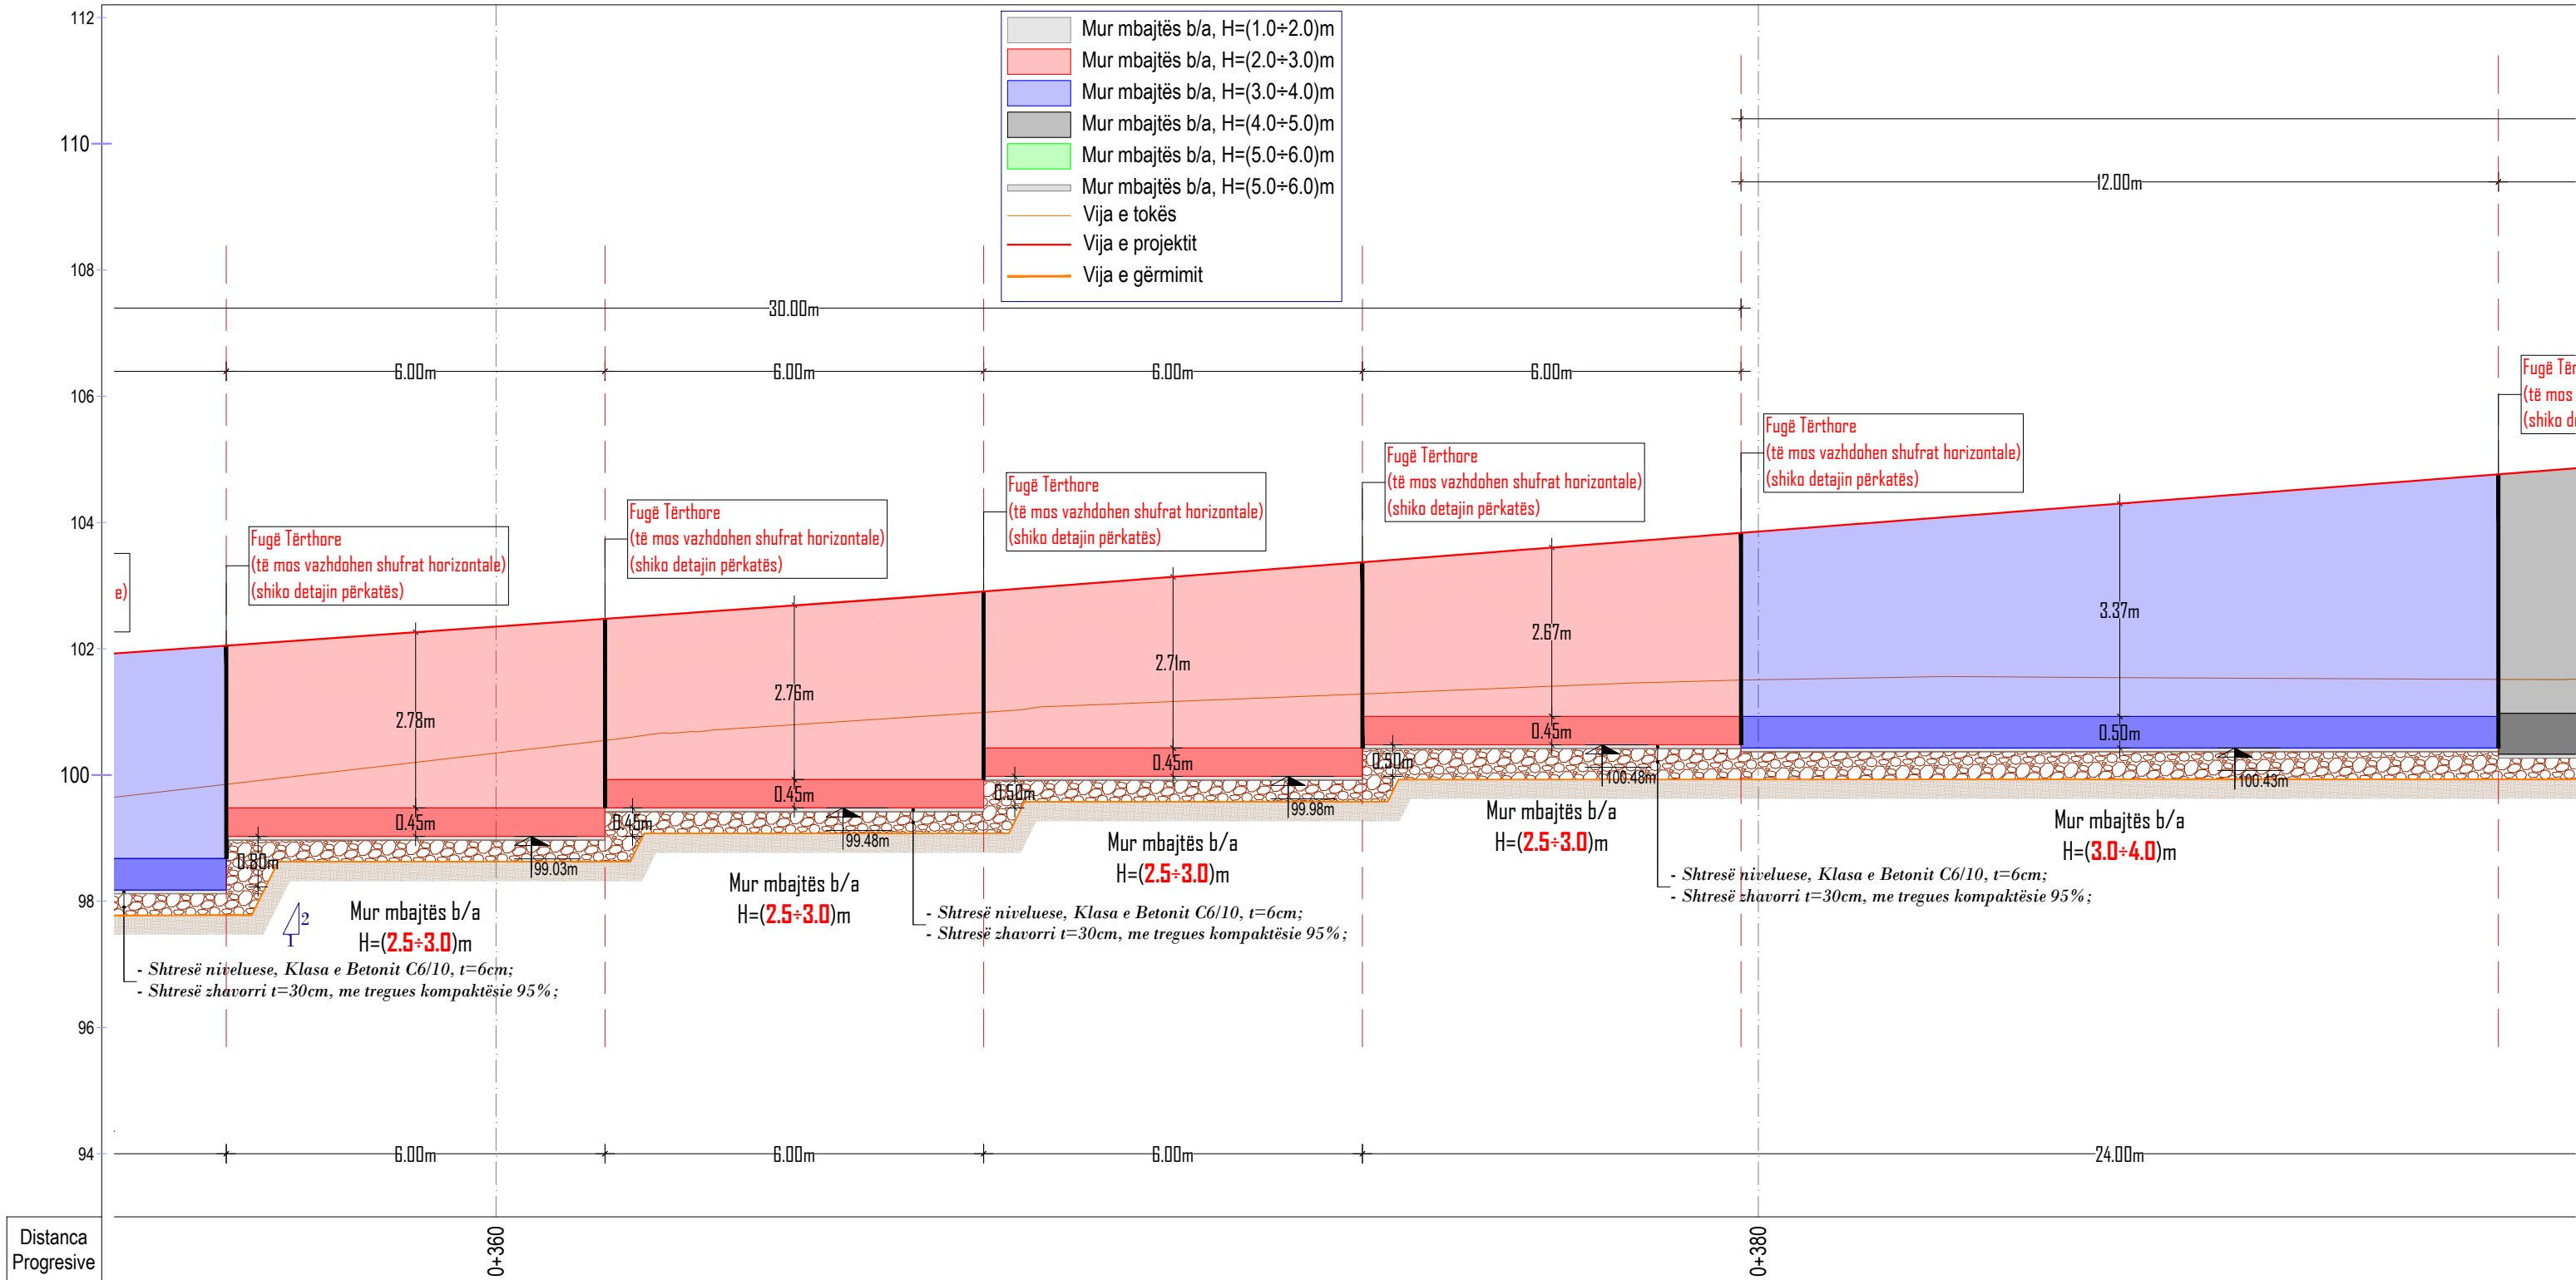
112
110
108
106
104
102
100
98
96
94

Mur mbajtës b/a, H=(1.0÷2.0)m
Mur mbajtës b/a, H=(2.0÷3.0)m
Mur mbajtës b/a, H=(3.0÷4.0)m
Mur mbajtës b/a, H=(4.0÷5.0)m
Mur mbajtës b/a, H=(5.0÷6.0)m
Mur mbajtës b/a, H=(5.0÷6.0)m
Vija e tokës
Vija e projektit
Vija e gërmimit

12.00m
30.00m
6.00m
6.00m
6.00m
6.00m

Fugë Tërthore
(të mos
(shiko d

Fugë Tërthore
(të mos vazhdohen shufrat horizontale)
(shiko detajin përkatës)

Fugë Tërthore
(të mos vazhdohen shufrat horizontale)
(shiko detajin përkatës)

Fugë Tërthore
(të mos vazhdohen shufrat horizontale)
(shiko detajin përkatës)

Fugë Tërthore
(të mos vazhdohen shufrat horizontale)
(shiko detajin përkatës)

Fugë Tërthore
(të mos vazhdohen shufrat horizontale)
(shiko detajin përkatës)

e)

3.37m
2.67m
2.71m
2.76m
2.78m
0.45m
0.50m
0.45m
0.50m
0.45m
0.45m
0.45m
0.50m
0.45m
0.80m
100.48m
100.43m
99.98m
99.48m
99.03m
2
1

Mur mbajtës b/a
H=(2.5÷3.0)m

Mur mbajtës b/a
H=(3.0÷4.0)m

Mur mbajtës b/a
H=(2.5÷3.0)m

Mur mbajtës b/a
H=(2.5÷3.0)m

Mur mbajtës b/a
H=(2.5÷3.0)m

- Shtresë niveluese, Klasa e Betonit C6/10, t=6cm;
- Shtresë zhavorri t=30cm, me tregues kompaktësie 95%;

- Shtresë niveluese, Klasa e Betonit C6/10, t=6cm;
- Shtresë zhavorri t=30cm, me tregues kompaktësie 95%;

- Shtresë niveluese, Klasa e Betonit C6/10, t=6cm;
- Shtresë zhavorri t=30cm, me tregues kompaktësie 95%;

6.00m
6.00m
6.00m
24.00m

Distanca Progresive
0+360
0+380